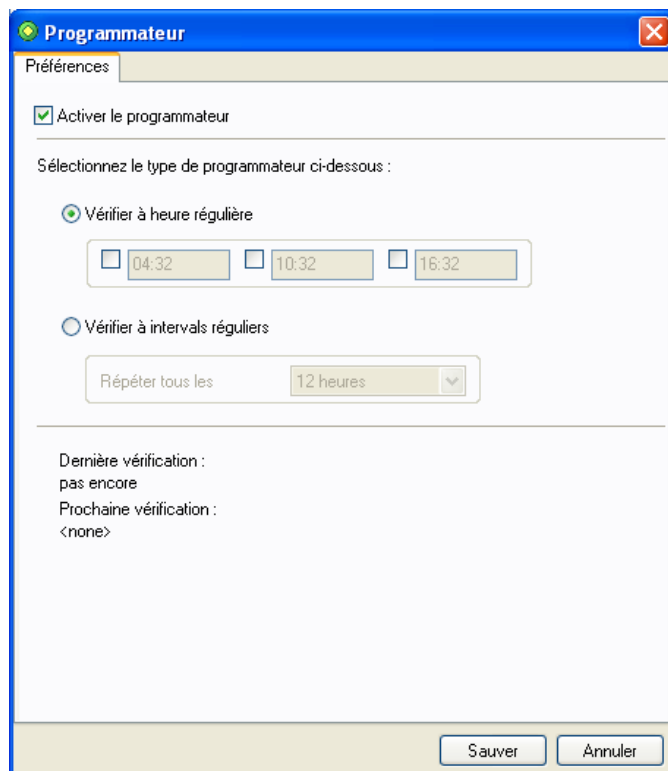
Programmateur

Préférences

Activer le programmateur

Sélectionnez le type de programmateur ci-dessous :

Vérifier à heure régulière

04:32 10:32 16:32

Vérifier à intervals réguliers

Répéter tous les 12 heures

Dernière vérification :
pas encore
Prochaine vérification :
<none>

Sauver Annuler